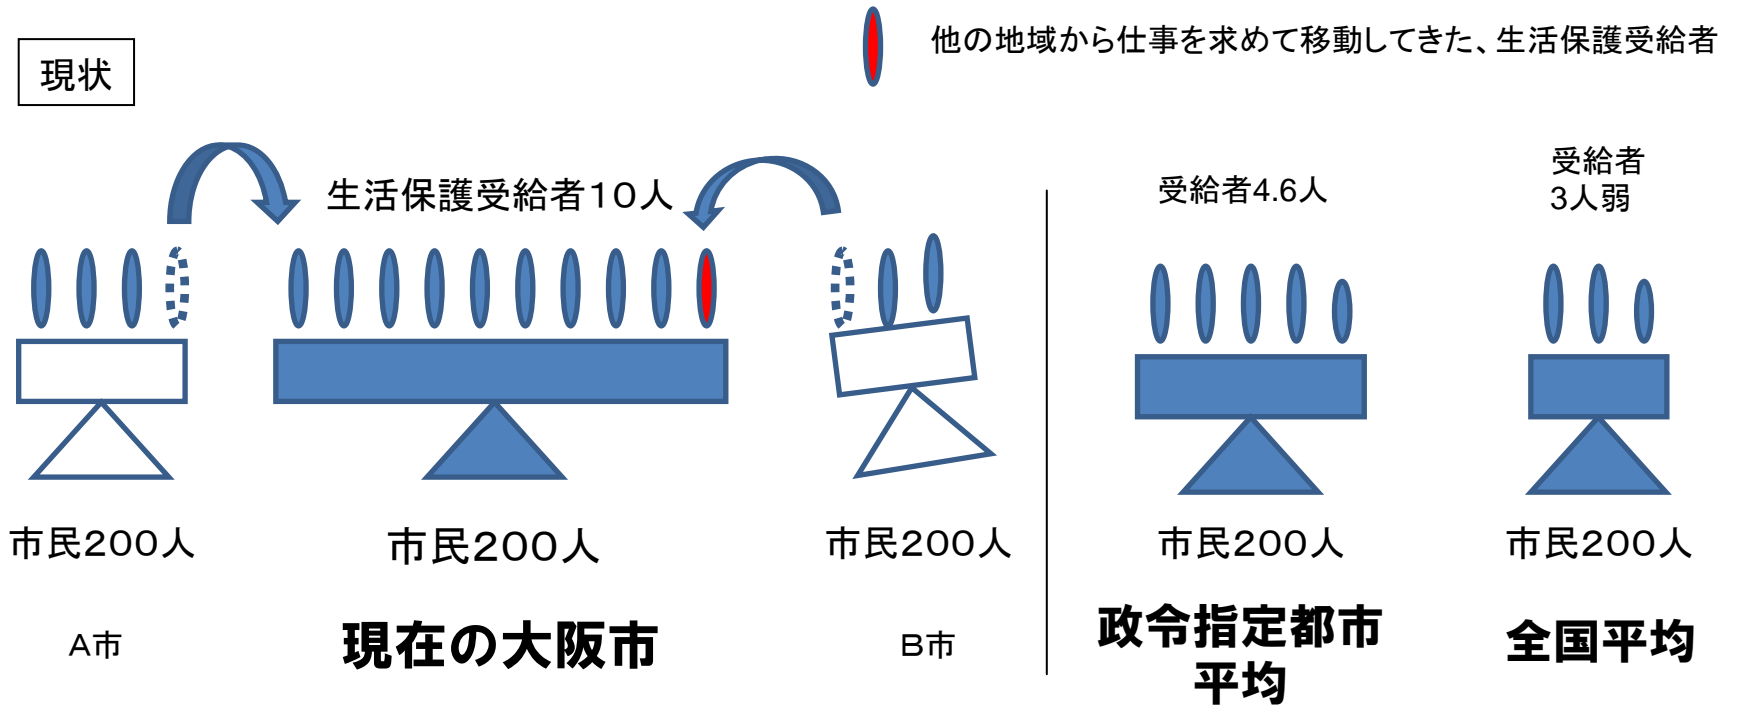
現状

他の地域から仕事を求めて移動してきた、生活保護受給者

生活保護受給者10人

受給者4.6人

受給者
3人弱

市民200人

市民200人

市民200人

市民200人

市民200人

A市

現在の大阪市

B市

政令指定都市平均

全国平均